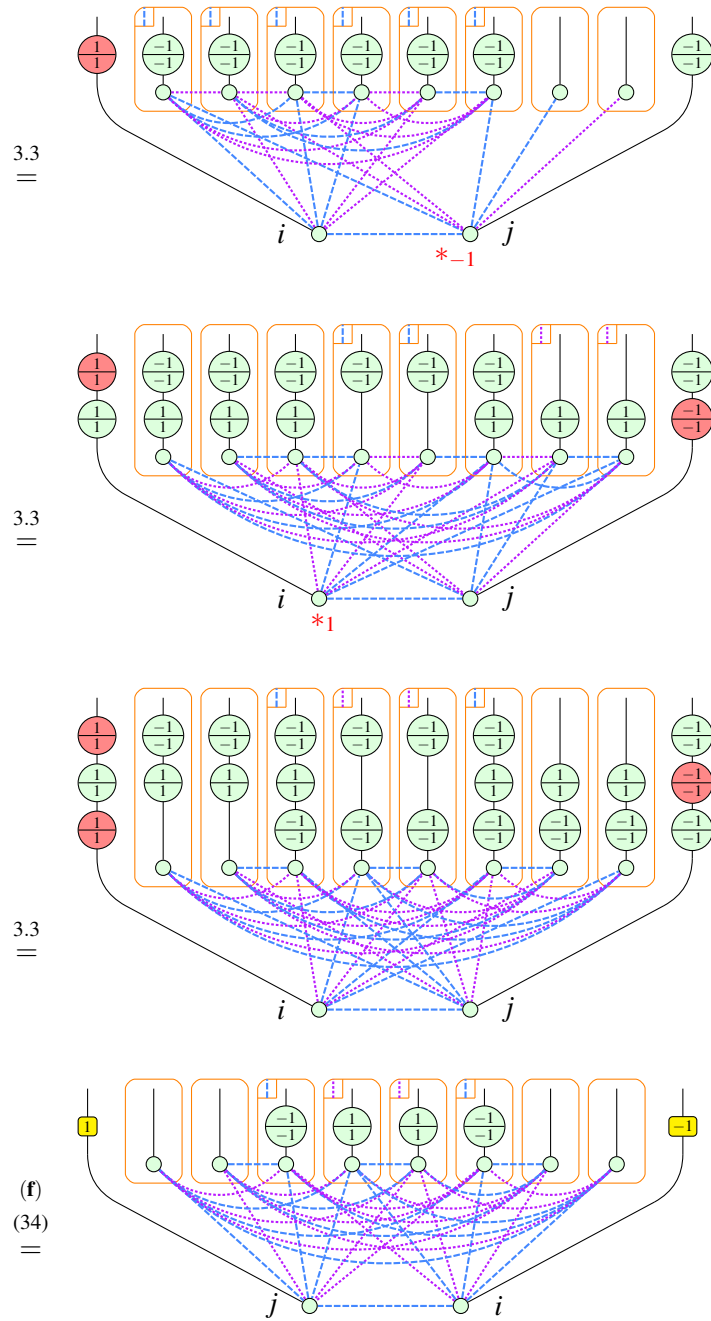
$\overset{3.3}{=}$

$\frac{1}{1}$ $\frac{-1}{-1}$ $\frac{-1}{-1}$ $\frac{-1}{-1}$ $\frac{-1}{-1}$ $\frac{-1}{-1}$ $\frac{-1}{-1}$ $\frac{-1}{-1}$

$i$ $j$ $*_{-1}$

$\overset{3.3}{=}$

$\frac{1}{1}$ $\frac{-1}{-1}$ $\frac{-1}{-1}$ $\frac{-1}{-1}$ $\frac{-1}{-1}$ $\frac{-1}{-1}$ $\frac{-1}{-1}$ $\frac{-1}{-1}$
$\frac{1}{1}$ $\frac{1}{1}$ $\frac{1}{1}$ $\frac{1}{1}$ $\frac{1}{1}$ $\frac{1}{1}$ $\frac{1}{1}$ $\frac{-1}{-1}$

$i$ $j$ $*_1$

$\overset{3.3}{=}$

$\frac{1}{1}$ $\frac{-1}{-1}$ $\frac{-1}{-1}$ $\frac{-1}{-1}$ $\frac{-1}{-1}$ $\frac{-1}{-1}$ $\frac{-1}{-1}$ $\frac{-1}{-1}$
$\frac{1}{1}$ $\frac{1}{1}$ $\frac{1}{1}$ $\frac{1}{1}$ $\frac{1}{1}$ $\frac{1}{1}$ $\frac{1}{1}$ $\frac{-1}{-1}$
$\frac{1}{1}$ $\frac{-1}{-1}$ $\frac{-1}{-1}$ $\frac{-1}{-1}$ $\frac{-1}{-1}$ $\frac{-1}{-1}$ $\frac{-1}{-1}$ $\frac{-1}{-1}$

$i$ $j$

(f)
(34)
=

1 $\frac{-1}{-1}$ $\frac{1}{1}$ $\frac{1}{1}$ $\frac{-1}{-1}$ −1

$j$ $i$